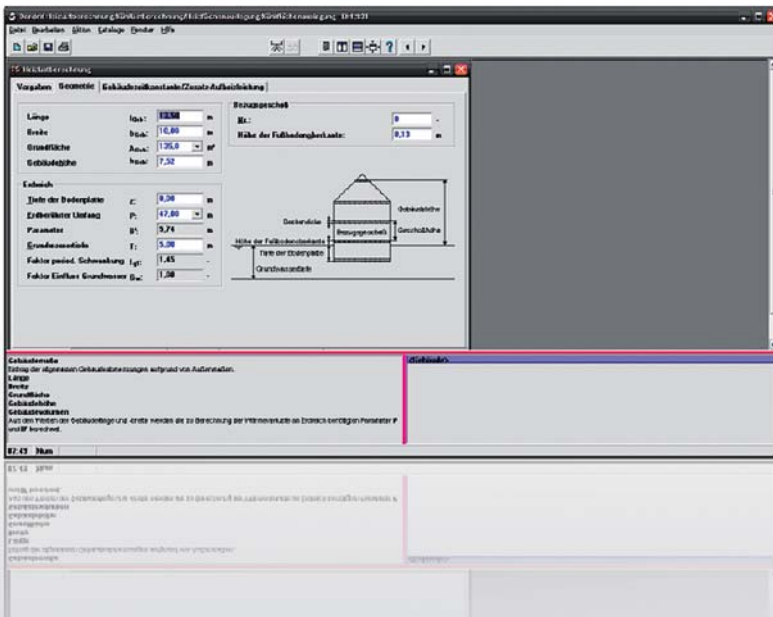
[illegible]

Datei Bearbeiten Bilton Kataloge Fenster Hilfe

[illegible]

Vorgaben Geometrie Gebäudezeitkonstante/Zusatz-Aufzeichnung

Länge $l_{Geb}$: 13,50 m
Breite $b_{Geb}$: 10,00 m
Grundfläche $A_{Geb}$: 135,0 m²
Gebäudehöhe $h_{Geb}$: 7,52 m

Erdreich
Tiefe der Bodenplatte z: 0,30 m
Erdberührter Umfang P: 47,00 m
Parameter B': 5,74 m
Grundwassertiefe F: 5,00 m
Faktor period. Schwankung $f_{g1}$: 1,45 -
Faktor Einfluss Grundwasser $G_w$: 1,00 -

Bezugsgeschoß
Hz: 0 -
Höhe der Fußbodenoberkante: 0,13 m

Gebäudehöhe
Geschoßhöhe
Geschoßdecke
Bezugsgeschoß
Höhe der Fußbodenoberkante
Tiefe der Bodenplatte
Grundwassertiefe

Gebäudemaße
Eintrag der allgemeinen Gebäudeabmessungen aufgrund von Außenmaßen.
Länge
Breite
Grundfläche
Gebäudehöhe
Gebäudevolumen
Aus den Werten der Gebäudelänge und -breite werden die zur Berechnung der Wärmeverluste an Erdreich benötigten Parameter P und B' berechnet.

<Gebäude>

07:43 Num